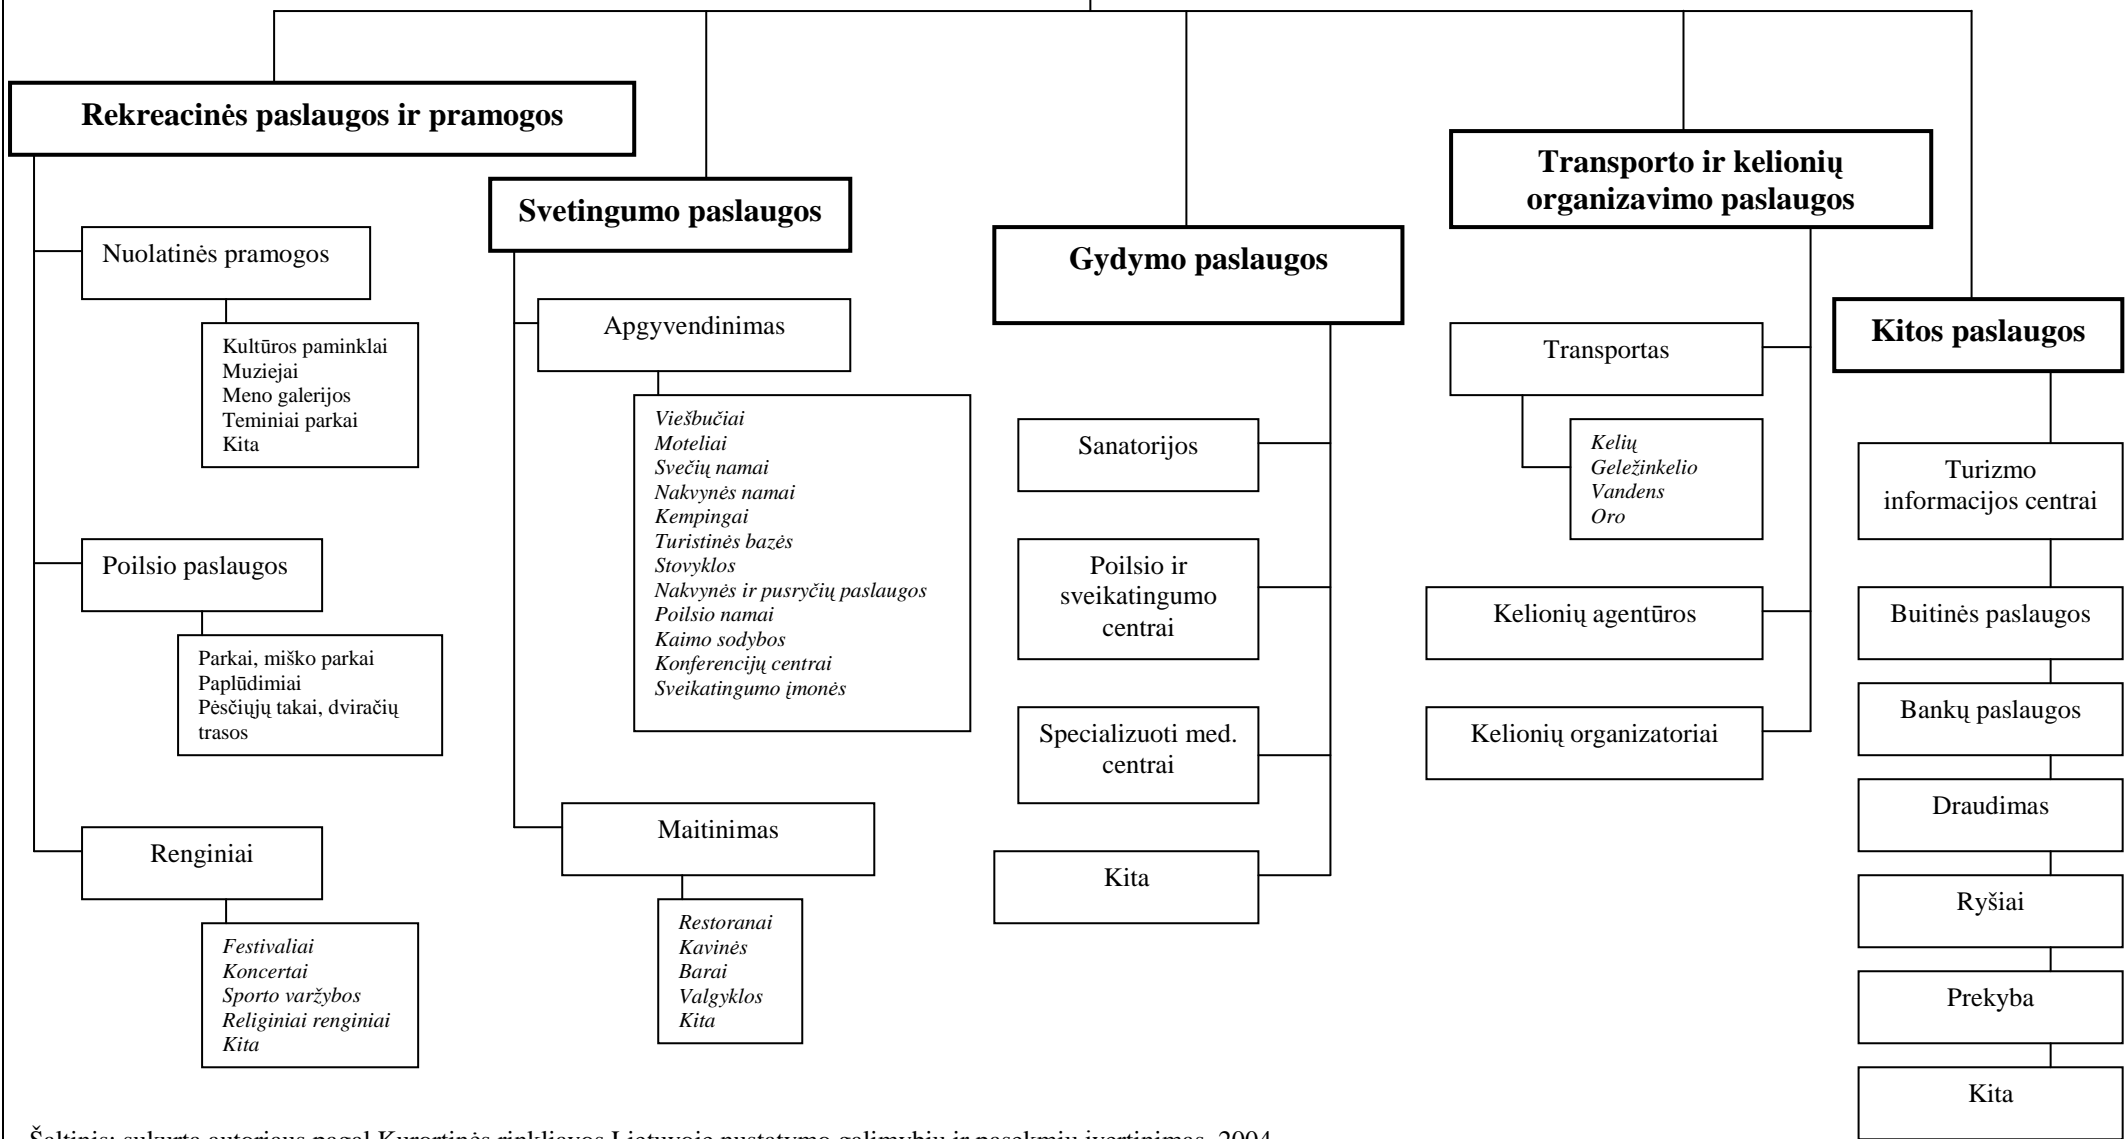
Rekreacinės paslaugos ir pramogos

Nuolatinės pramogos

Kultūros paminklai
Muziejai
Meno galerijos
Teminiai parkai
Kita

Poilsio paslaugos

Parkai, miško parkai
Paplūdimiai
Pėsčiųjų takai, dviračių trasos

Renginiai

Festivaliai
Koncertai
Sporto varžybos
Religiniai renginiai
Kita

Svetingumo paslaugos

Apgyvendinimas

Viešbučiai
Moteliai
Svečių namai
Nakvynės namai
Kempingai
Turistinės bazės
Stovyklos
Nakvynės ir pusryčių paslaugos
Poilsio namai
Kaimo sodybos
Konferencijų centrai
Sveikatingumo įmonės

Maitinimas

Restoranai
Kavinės
Barai
Valgyklos
Kita

Gydymo paslaugos

Sanatorijos

Poilsio ir sveikatingumo centrai

Specializuoti med. centrai

Kita

Transporto ir kelionių organizavimo paslaugos

Transportas

Kelių
Geležinkelio
Vandens
Oro

Kelionių agentūros

Kelionių organizatoriai

Kitos paslaugos

Turizmo informacijos centrai

Buitinės paslaugos

Bankų paslaugos

Draudimas

Ryšiai

Prekyba

Kita

Šaltinis: sukurta autoriaus pagal Kurortinės rinkliavos Lietuvoje nustatymo galimybių ir pasekmių įvertinimas, 2004